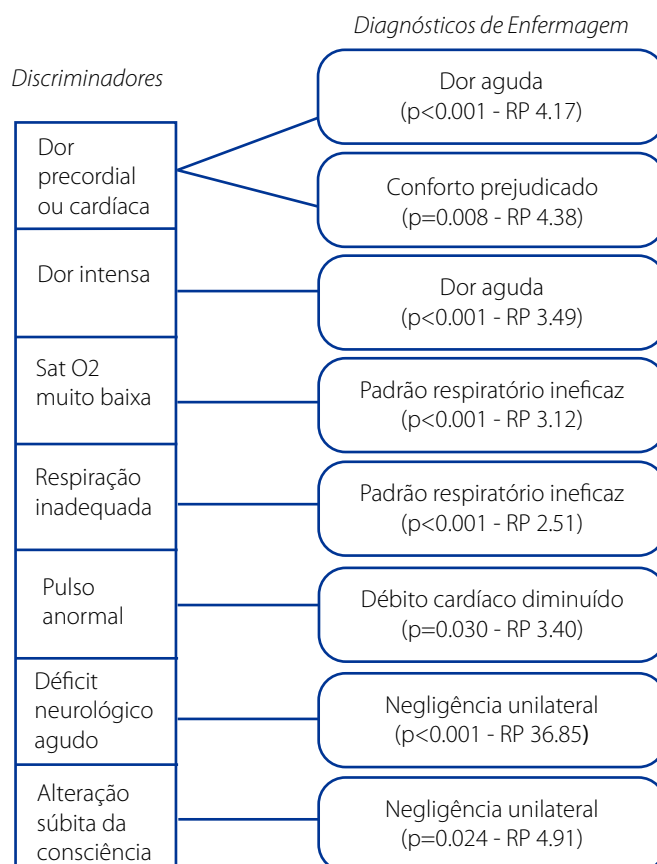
Diagnósticos de Enfermagem

Discriminadores

Dor precordial ou cardíaca

Dor aguda
(p<0.001 - RP 4.17)

Conforto prejudicado
(p=0.008 - RP 4.38)

Dor intensa

Dor aguda
(p<0.001 - RP 3.49)

Sat O2 muito baixa

Padrão respiratório ineficaz
(p<0.001 - RP 3.12)

Respiração inadequada

Padrão respiratório ineficaz
(p<0.001 - RP 2.51)

Pulso anormal

Débito cardíaco diminuído
(p=0.030 - RP 3.40)

Déficit neurológico agudo

Negligência unilateral
(p<0.001 - RP 36.85)

Alteração súbita da consciência

Negligência unilateral
(p=0.024 - RP 4.91)